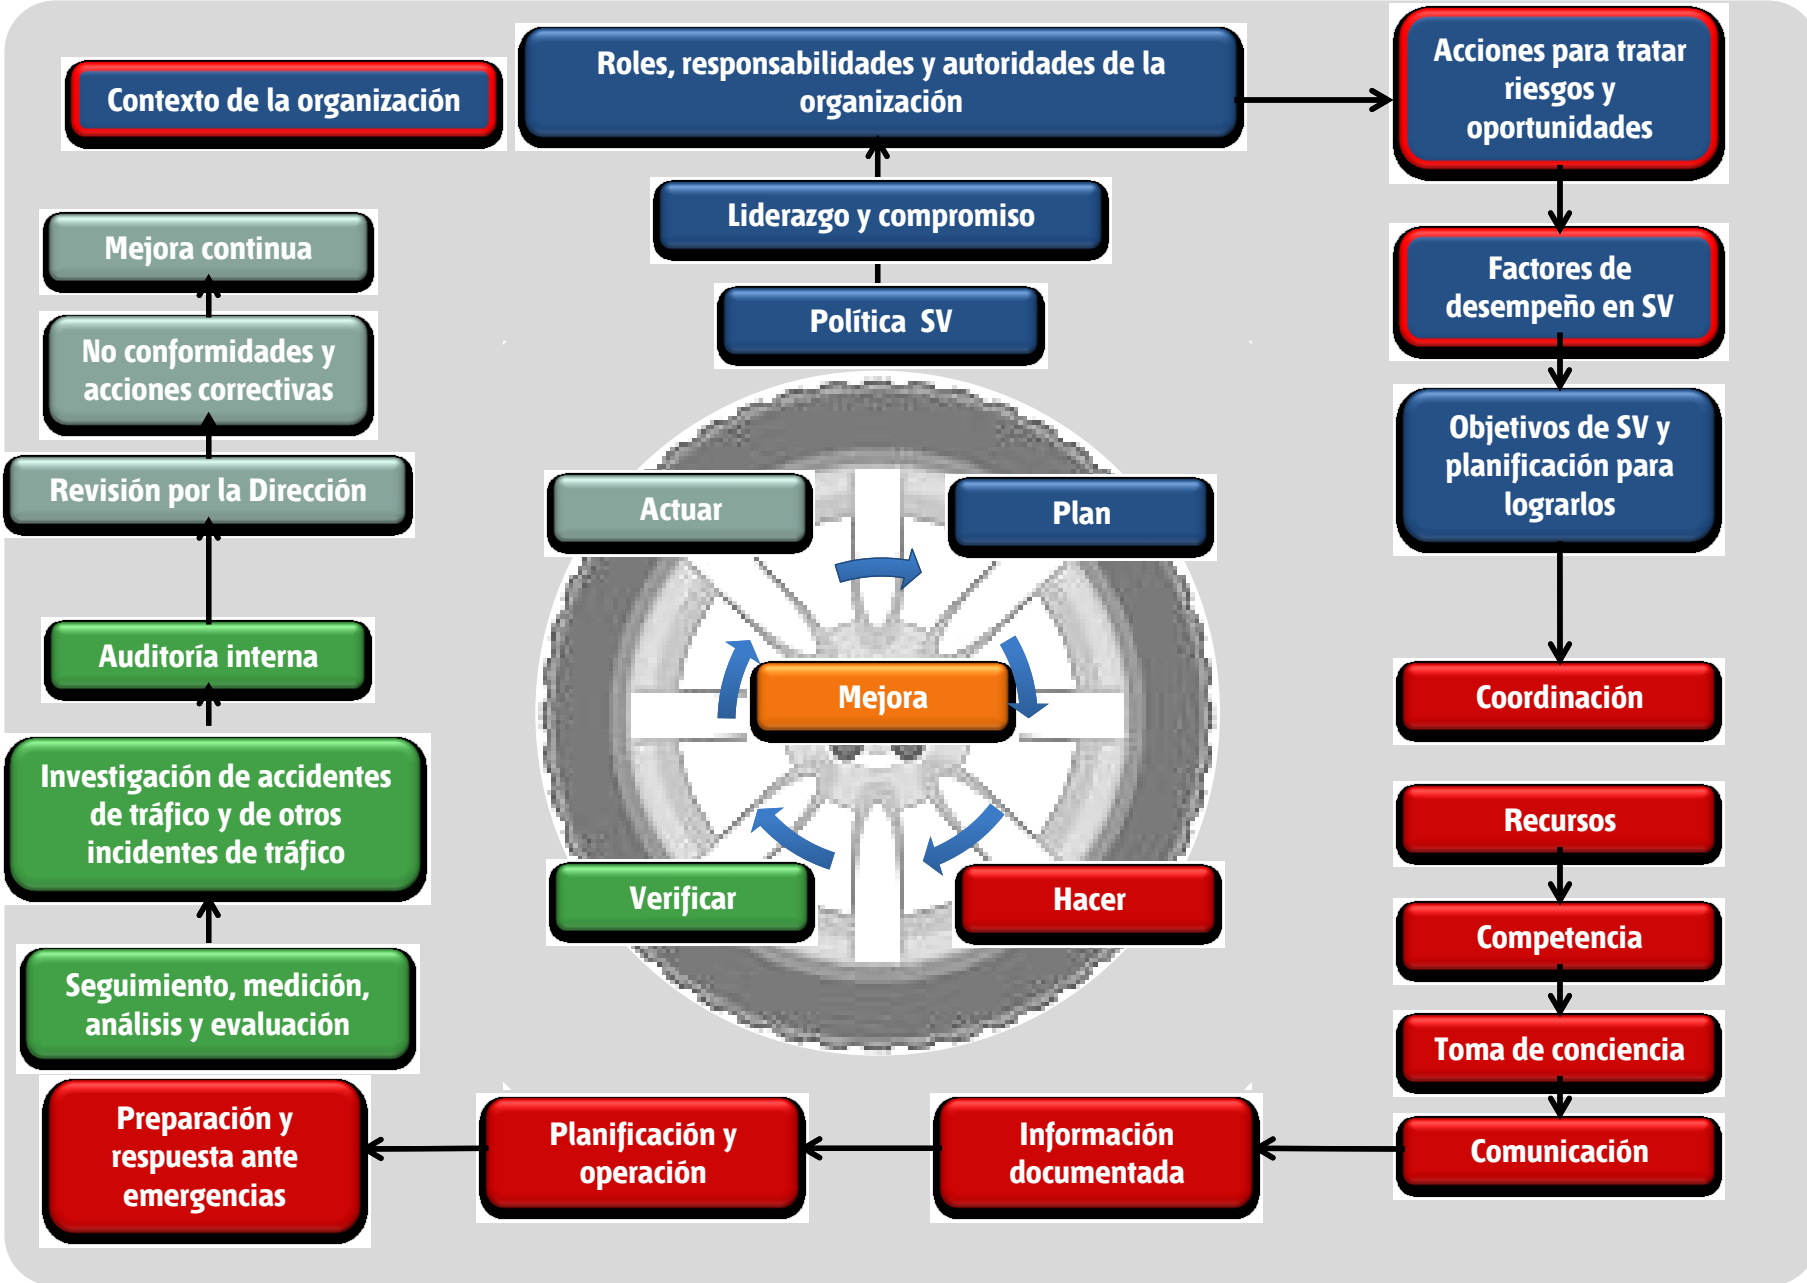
Contexto de la organización

Roles, responsabilidades y autoridades de la organización

Acciones para tratar riesgos y oportunidades

Liderazgo y compromiso

Política SV

Factores de desempeño en SV

Objetivos de SV y planificación para lograrlos

Mejora continua

No conformidades y acciones correctivas

Revisión por la Dirección

Auditoría interna

Investigación de accidentes de tráfico y de otros incidentes de tráfico

Seguimiento, medición, análisis y evaluación

Actuar

Plan

Mejora

Verificar

Hacer

Coordinación

Recursos

Competencia

Toma de conciencia

Comunicación

Preparación y respuesta ante emergencias

Planificación y operación

Información documentada